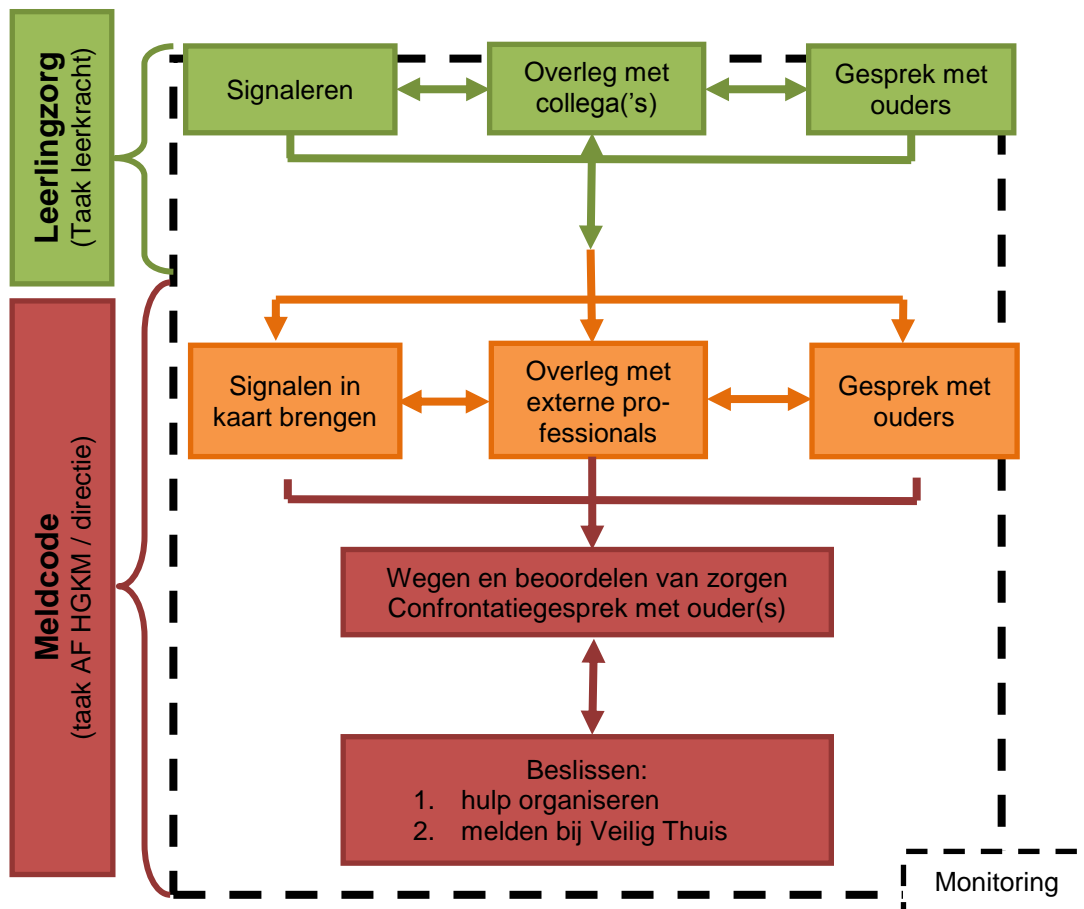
Leerlingzorg
(Taak leerkracht)

Signaleren

Overleg met collega('s)

Gesprek met ouders

Meldcode
(taak AF HGKM / directie)

Signalen in kaart brengen

Overleg met externe professionals

Gesprek met ouders

Wegen en beoordelen van zorgen
Confrontatiegesprek met ouder(s)

Beslissen:
1. hulp organiseren
2. melden bij Veilig Thuis

Monitoring